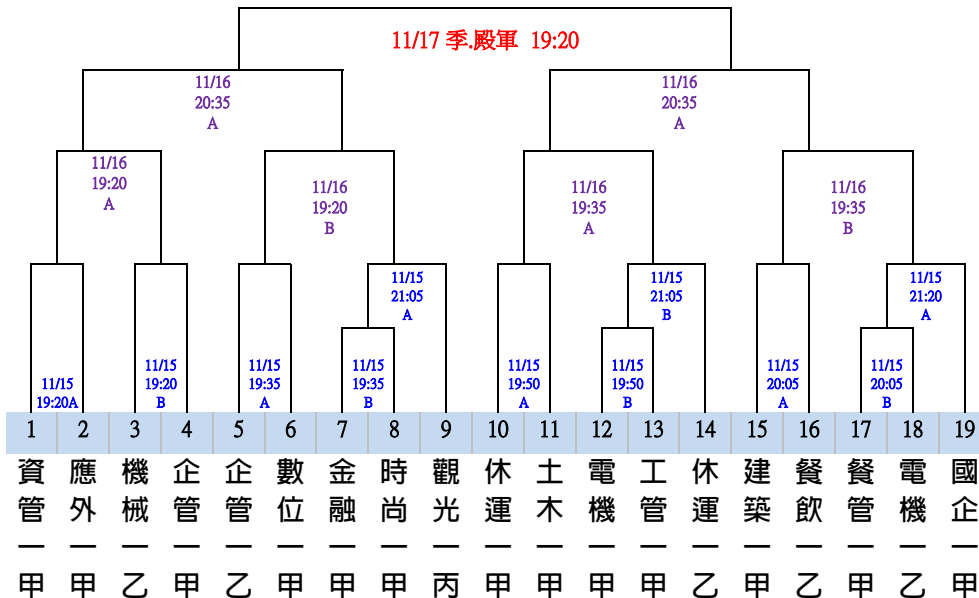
11/17 季.殿軍 19:20

11/16
20:35
A

11/16
20:35
A

11/16
19:20
A

11/16
19:20
B

11/16
19:35
A

11/16
19:35
B

11/15
19:20A

11/15
19:20
B

11/15
19:35
A

11/15
21:05
A

11/15
19:35
B

11/15
19:50
A

11/15
21:05
B

11/15
19:50
B

11/15
20:05
A

11/15
21:20
A

11/15
20:05
B

| 1 | 2 | 3 | 4 | 5 | 6 | 7 | 8 | 9 | 10 | 11 | 12 | 13 | 14 | 15 | 16 | 17 | 18 | 19 |
|---|---|---|---|---|---|---|---|---|---|---|---|---|---|---|---|---|---|---|
| 資管一甲 | 應外一甲 | 機械一乙 | 企管一甲 | 企管一乙 | 數位一甲 | 金融一甲 | 時尚一甲 | 觀光一丙 | 休運一甲 | 土木一甲 | 電機一甲 | 工管一甲 | 休運一乙 | 建築一甲 | 餐飲一乙 | 餐管一甲 | 電機一乙 | 國企一甲 |